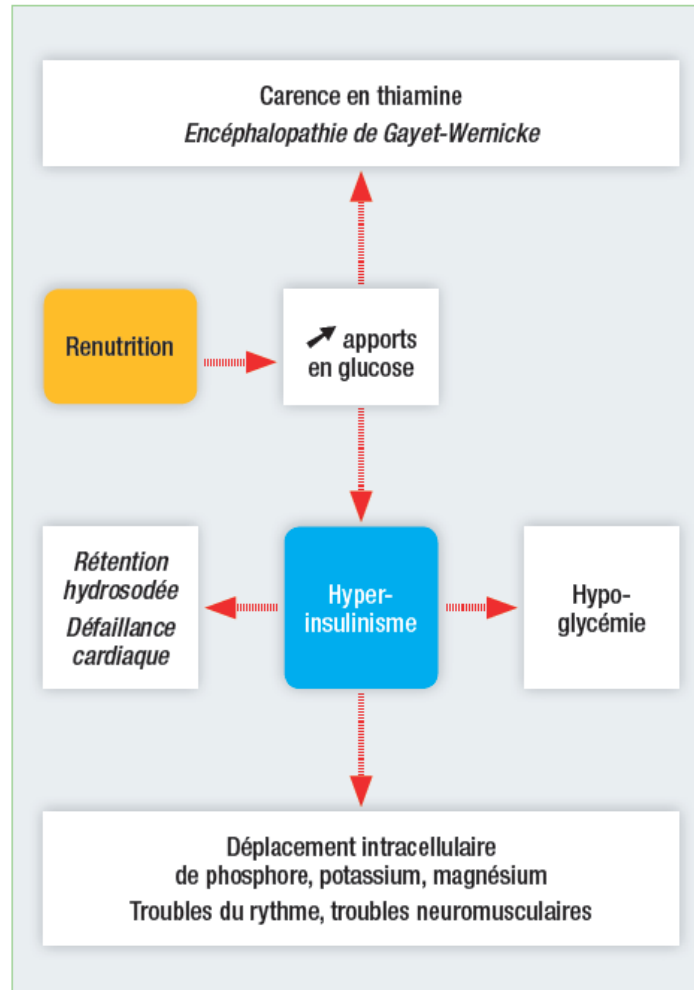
Carence en thiamine
Encéphalopathie de Gayet-Wernicke

Renutrition

↗ apports en glucose

Rétention hydrosodée
Défaillance cardiaque

Hyper-insulinisme

Hypo-glycémie

Déplacement intracellulaire de phosphore, potassium, magnésium
Troubles du rythme, troubles neuromusculaires